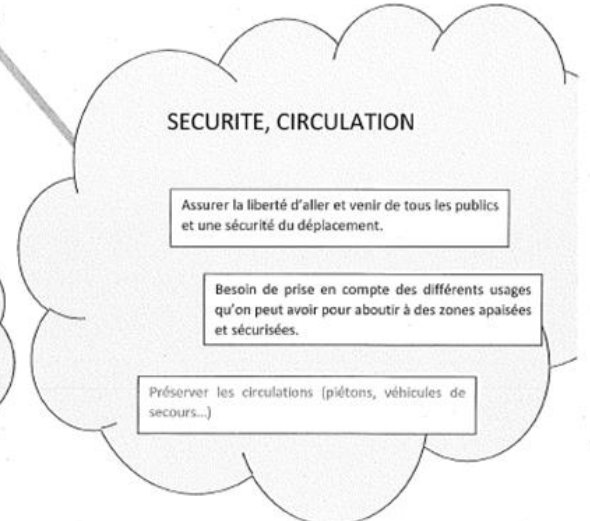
SECURITE, CIRCULATION

Assurer la liberté d'aller et venir de tous les publics et une sécurité du déplacement.

Besoin de prise en compte des différents usages qu'on peut avoir pour aboutir à des zones apaisées et sécurisées.

Préserver les circulations (piétons, véhicules de secours...)